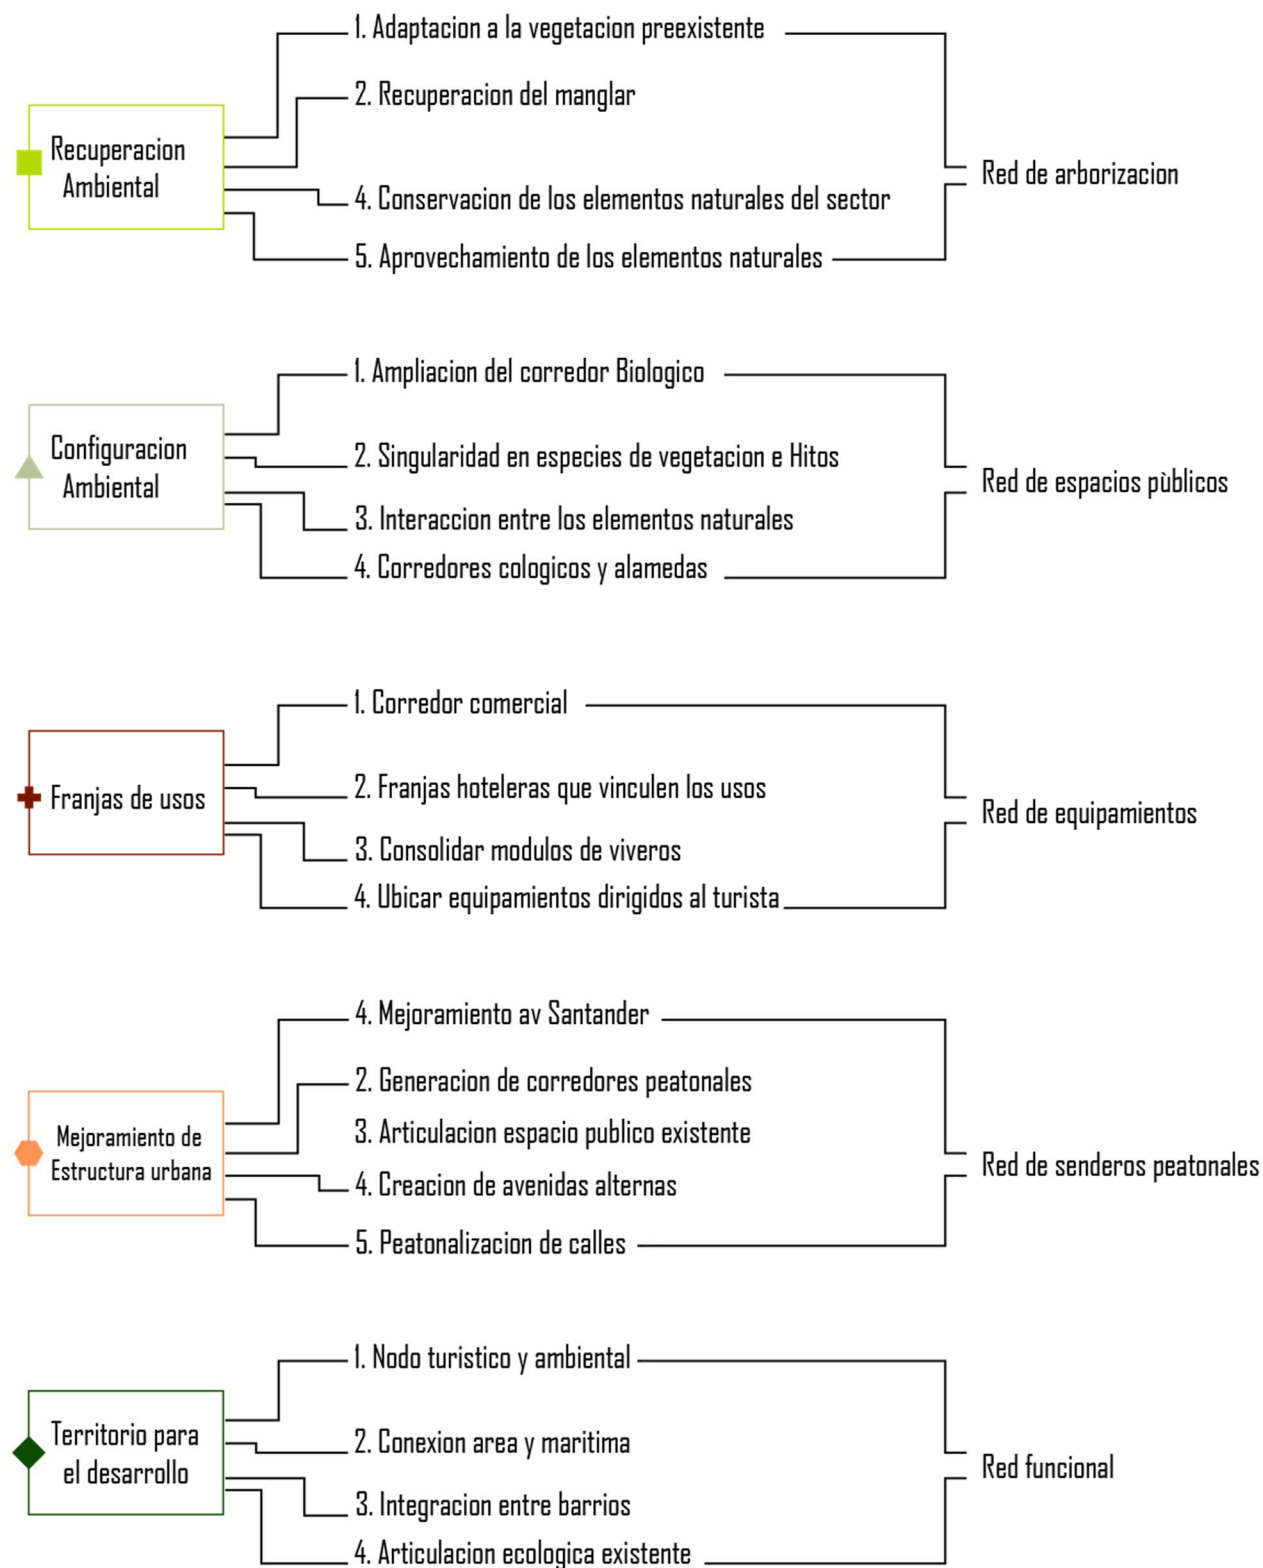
Recuperacion Ambiental

1. Adaptacion a la vegetacion preexistente
2. Recuperacion del manglar
4. Conservacion de los elementos naturales del sector
5. Aprovechamiento de los elementos naturales

Red de arborizacion

Configuracion Ambiental

1. Ampliacion del corredor Biologico
2. Singularidad en especies de vegetacion e Hitos
3. Interaccion entre los elementos naturales
4. Corredores cologicos y alamedas

Red de espacios pùblicos

Franjas de usos

1. Corredor comercial
2. Franjas hoteleras que vinculen los usos
3. Consolidar modulos de viveros
4. Ubicar equipamientos dirigidos al turista

Red de equipamientos

Mejoramiento de Estructura urbana

4. Mejoramiento av Santander
2. Generacion de corredores peatonales
3. Articulacion espacio publico existente
4. Creacion de avenidas alternas
5. Peatonalizacion de calles

Red de senderos peatonales

Territorio para el desarrollo

1. Nodo turistico y ambiental
2. Conexion area y maritima
3. Integracion entre barrios
4. Articulacion ecologica existente

Red funcional